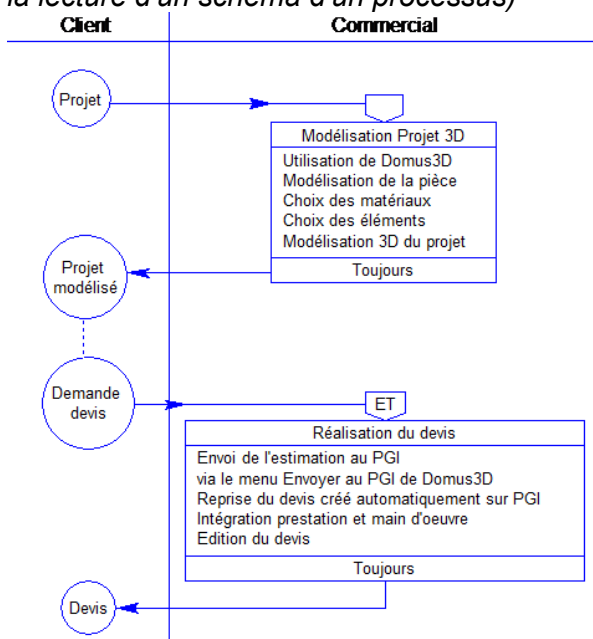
la lecture d'un schéma d'un processus)

Client

Commercial

Projet

Modélisation Projet 3D

Utilisation de Domus3D
Modélisation de la pièce
Choix des matériaux
Choix des éléments
Modélisation 3D du projet

Toujours

Projet modélisé

Demande devis

ET

Réalisation du devis

Envoi de l'estimation au PGI
via le menu Envoyer au PGI de Domus3D
Reprise du devis créé automatiquement sur PGI
Intégration prestation et main d'oeuvre
Edition du devis

Toujours

Devis